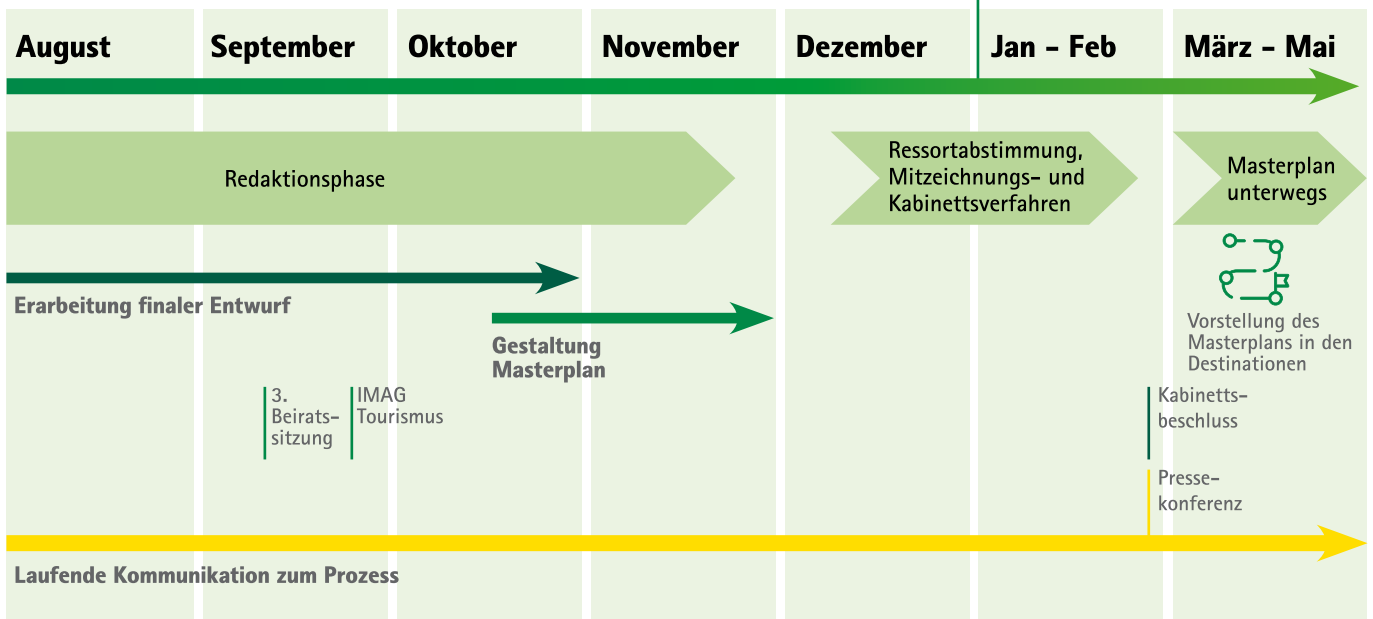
August September Oktober November Dezember Jan - Feb März - Mai

Redaktionsphase

Ressortabstimmung, Mitzeichnungs- und Kabinettsverfahren

Masterplan unterwegs

Erarbeitung finaler Entwurf

Gestaltung Masterplan

Vorstellung des Masterplans in den Destinationen

3. Beiratssitzung

IMAG Tourismus

Kabinettsbeschluss

Pressekonferenz

Laufende Kommunikation zum Prozess